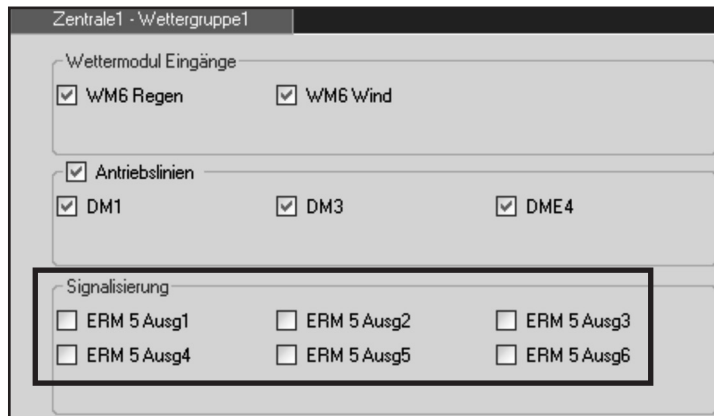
Zentrale1 - Wettergruppe1

Wettermodul Eingänge

☑ WM6 Regen ☑ WM6 Wind

☑ Antriebslinien

☑ DM1 ☑ DM3 ☑ DME4

Signalisierung

☐ ERM 5 Ausg1 ☐ ERM 5 Ausg2 ☐ ERM 5 Ausg3

☐ ERM 5 Ausg4 ☐ ERM 5 Ausg5 ☐ ERM 5 Ausg6